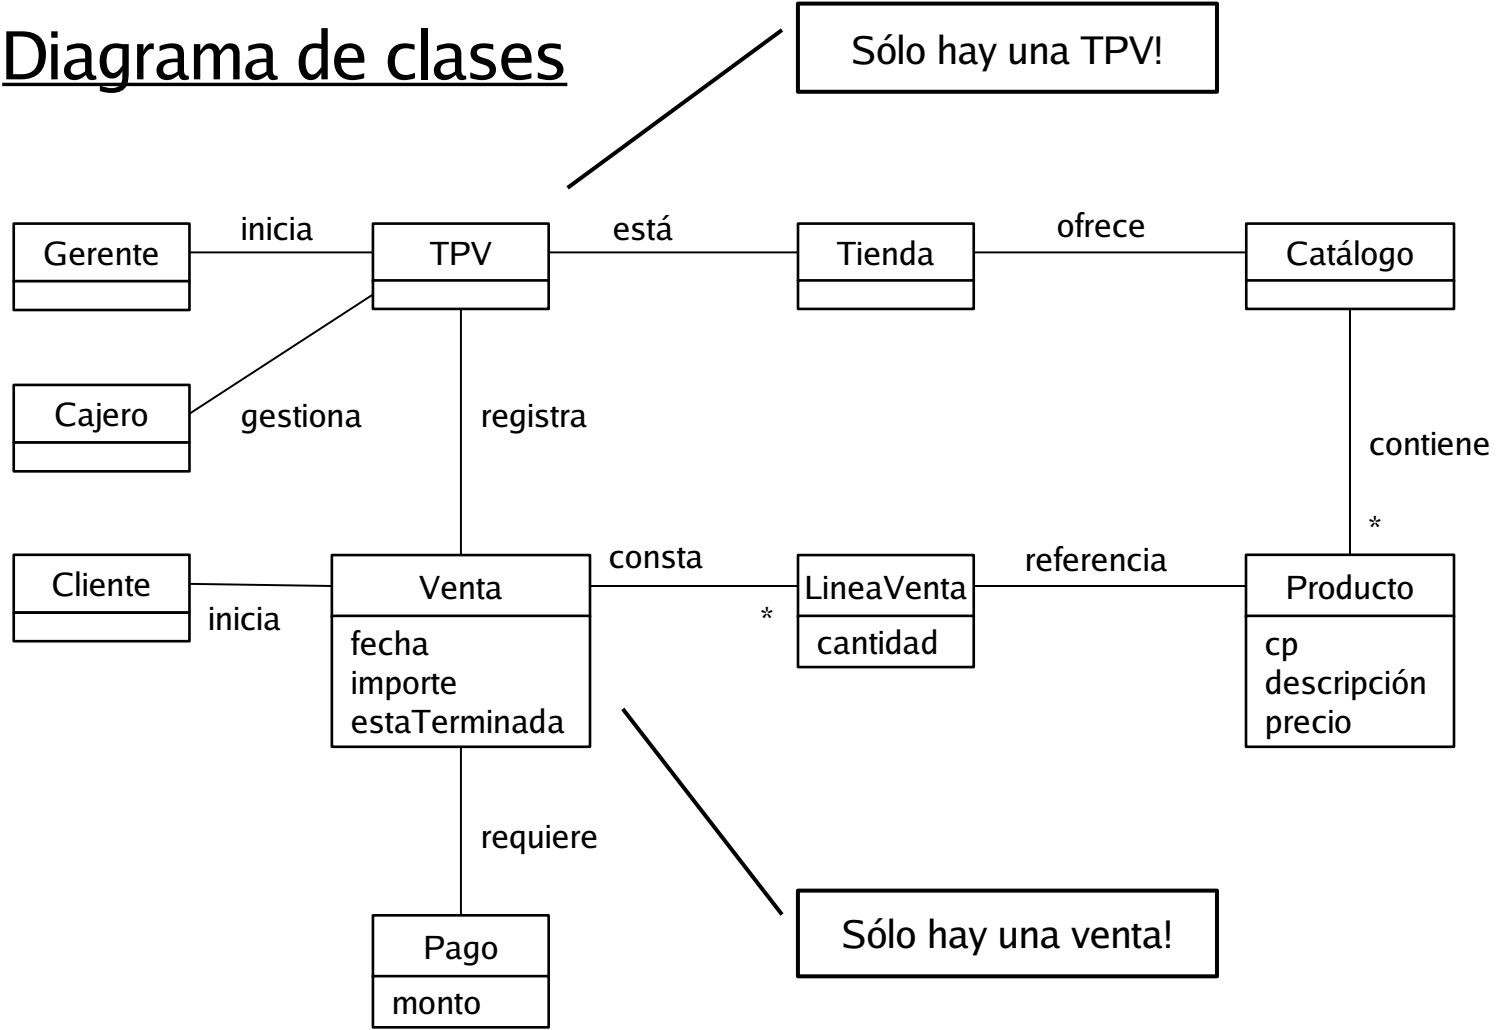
Diagrama de clases

Sólo hay una TPV!

Gerente

inicia

TPV

está

Tienda

ofrece

Catálogo

Cajero

gestiona

registra

contiene

*

Cliente

inicia

Venta

fecha
importe
estaTerminada

consta

*

LineaVenta

cantidad

referencia

Producto

cp
descripción
precio

requiere

Pago

monto

Sólo hay una venta!